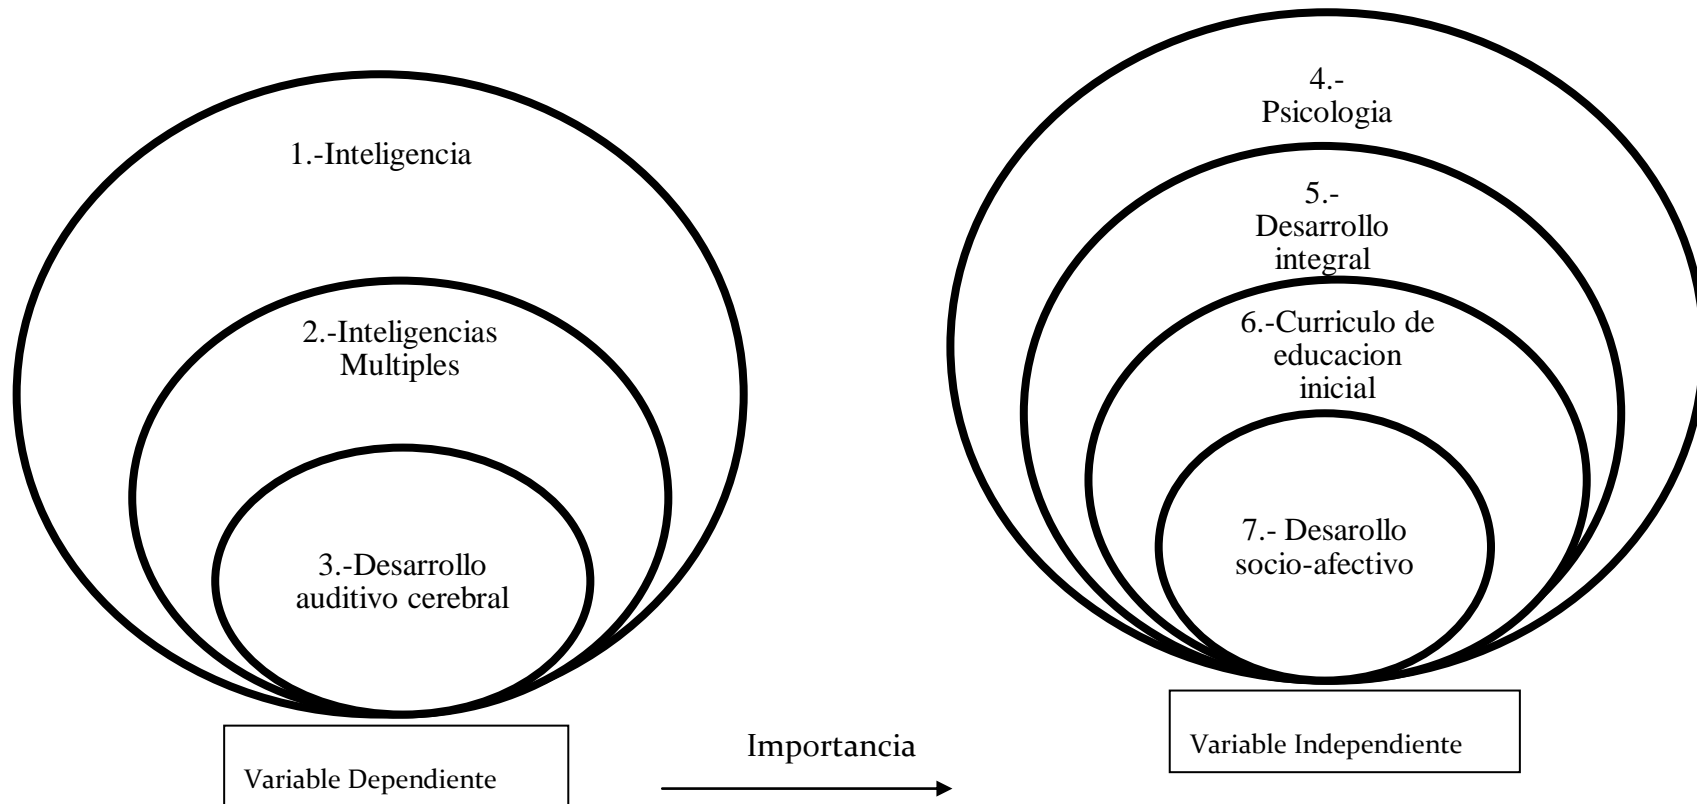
1.-Inteligencia

2.-Inteligencias Multiples

3.-Desarrollo auditivo cerebral

Variable Dependiente

Importancia

4.- Psicologia

5.- Desarrollo integral

6.-Curriculo de educacion inicial

7.- Desarollo socio-afectivo

Variable Independiente